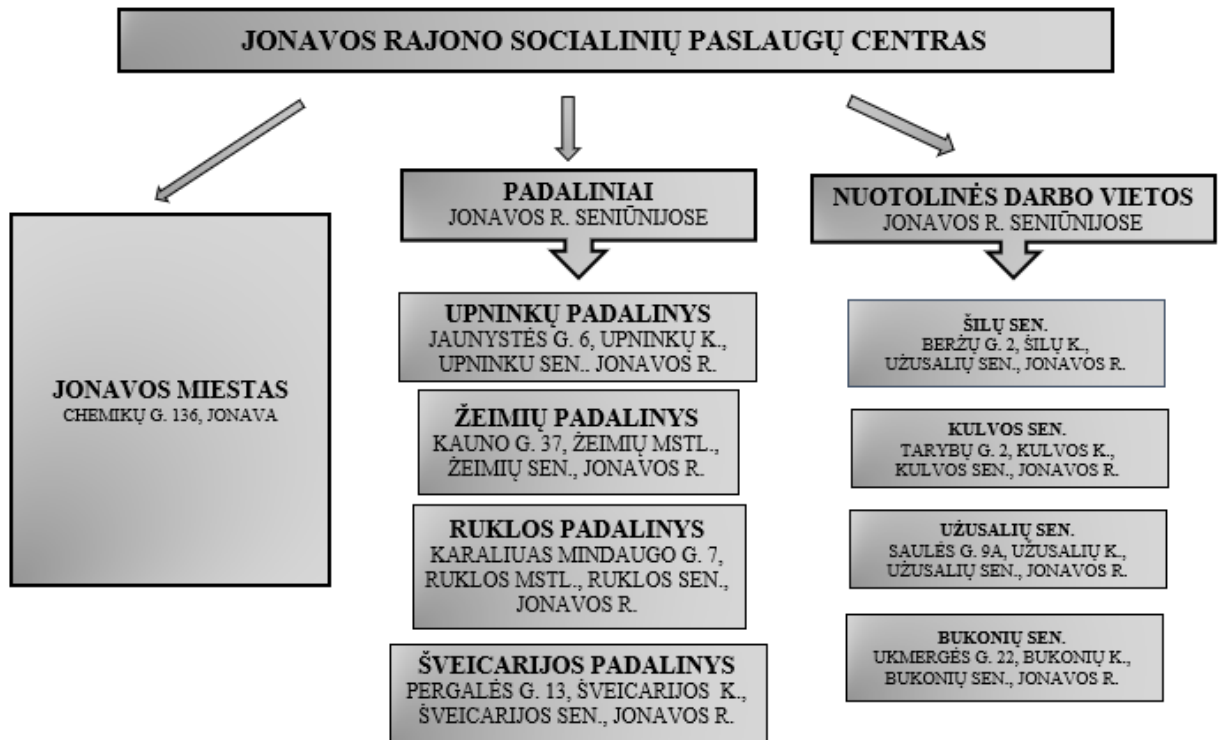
JONAVOS RAJONO SOCIALINIŲ PASLAUGŲ CENTRAS

JONAVOS MIESTAS
CHEMIKŲ G. 136, JONAVA

PADALINIAI
JONAVOS R. SENIŪNIJOSE

UPNINKŲ PADALINYS
JAUNYSTĖS G. 6, UPNINKŲ K., UPNINKU SEN.. JONAVOS R.

ŽEIMIŲ PADALINYS
KAUNO G. 37, ŽEIMIŲ MSTL., ŽEIMIŲ SEN., JONAVOS R.

RUKLOS PADALINYS
KARALIUAS MINDAUGO G. 7, RUKLOS MSTL., RUKLOS SEN., JONAVOS R.

ŠVEICARIJOS PADALINYS
PERGALĖS G. 13, ŠVEICARIJOS K., ŠVEICARIJOS SEN., JONAVOS R.

NUOTOLINĖS DARBO VIETOS
JONAVOS R. SENIŪNIJOSE

ŠILŲ SEN.
BERŽŲ G. 2, ŠILŲ K., UŽUSALIŲ SEN., JONAVOS R.

KULVOS SEN.
TARYBŲ G. 2, KULVOS K., KULVOS SEN., JONAVOS R.

UŽUSALIŲ SEN.
SAULĖS G. 9A, UŽUSALIŲ K., UŽUSALIŲ SEN., JONAVOS R.

BUKONIŲ SEN.
UKMERGĖS G. 22, BUKONIŲ K., BUKONIŲ SEN., JONAVOS R.